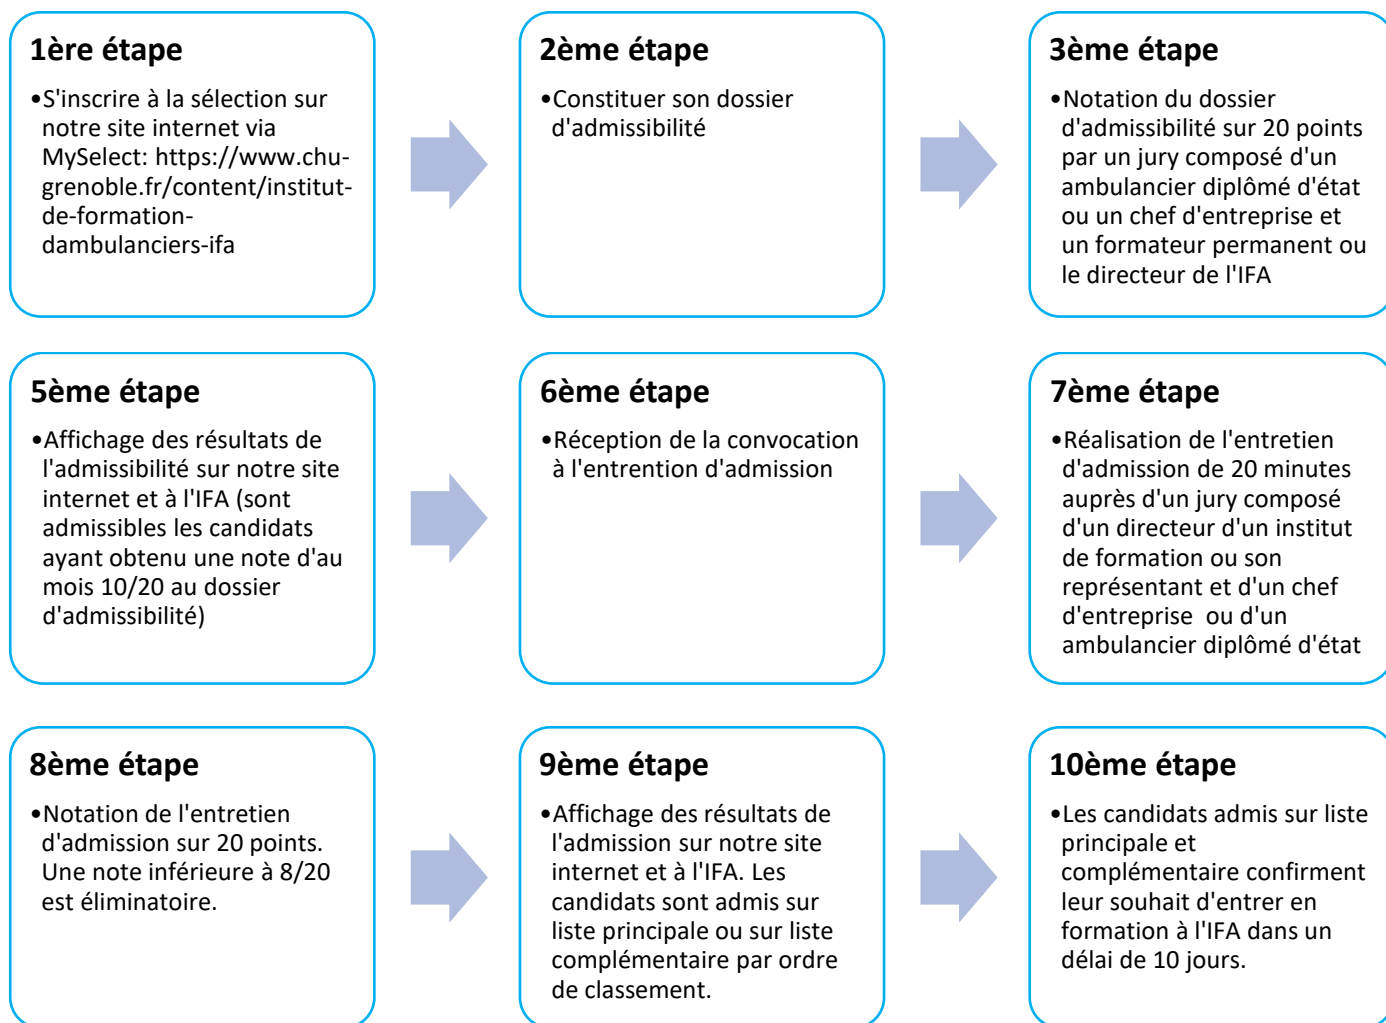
1ère étape

•S'inscrire à la sélection sur notre site internet via MySelect: https://www.chu-grenoble.fr/content/institut-de-formation-dambulanciers-ifa

2ème étape

•Constituer son dossier d'admissibilité

3ème étape

•Notation du dossier d'admissibilité sur 20 points par un jury composé d'un ambulancier diplômé d'état ou un chef d'entreprise et un formateur permanent ou le directeur de l'IFA

5ème étape

•Affichage des résultats de l'admissibilité sur notre site internet et à l'IFA (sont admissibles les candidats ayant obtenu une note d'au mois 10/20 au dossier d'admissibilité)

6ème étape

•Réception de la convocation à l'entrention d'admission

7ème étape

•Réalisation de l'entretien d'admission de 20 minutes auprès d'un jury composé d'un directeur d'un institut de formation ou son représentant et d'un chef d'entreprise ou d'un ambulancier diplômé d'état

8ème étape

•Notation de l'entretien d'admission sur 20 points. Une note inférieure à 8/20 est éliminatoire.

9ème étape

•Affichage des résultats de l'admission sur notre site internet et à l'IFA. Les candidats sont admis sur liste principale ou sur liste complémentaire par ordre de classement.

10ème étape

•Les candidats admis sur liste principale et complémentaire confirment leur souhait d'entrer en formation à l'IFA dans un délai de 10 jours.